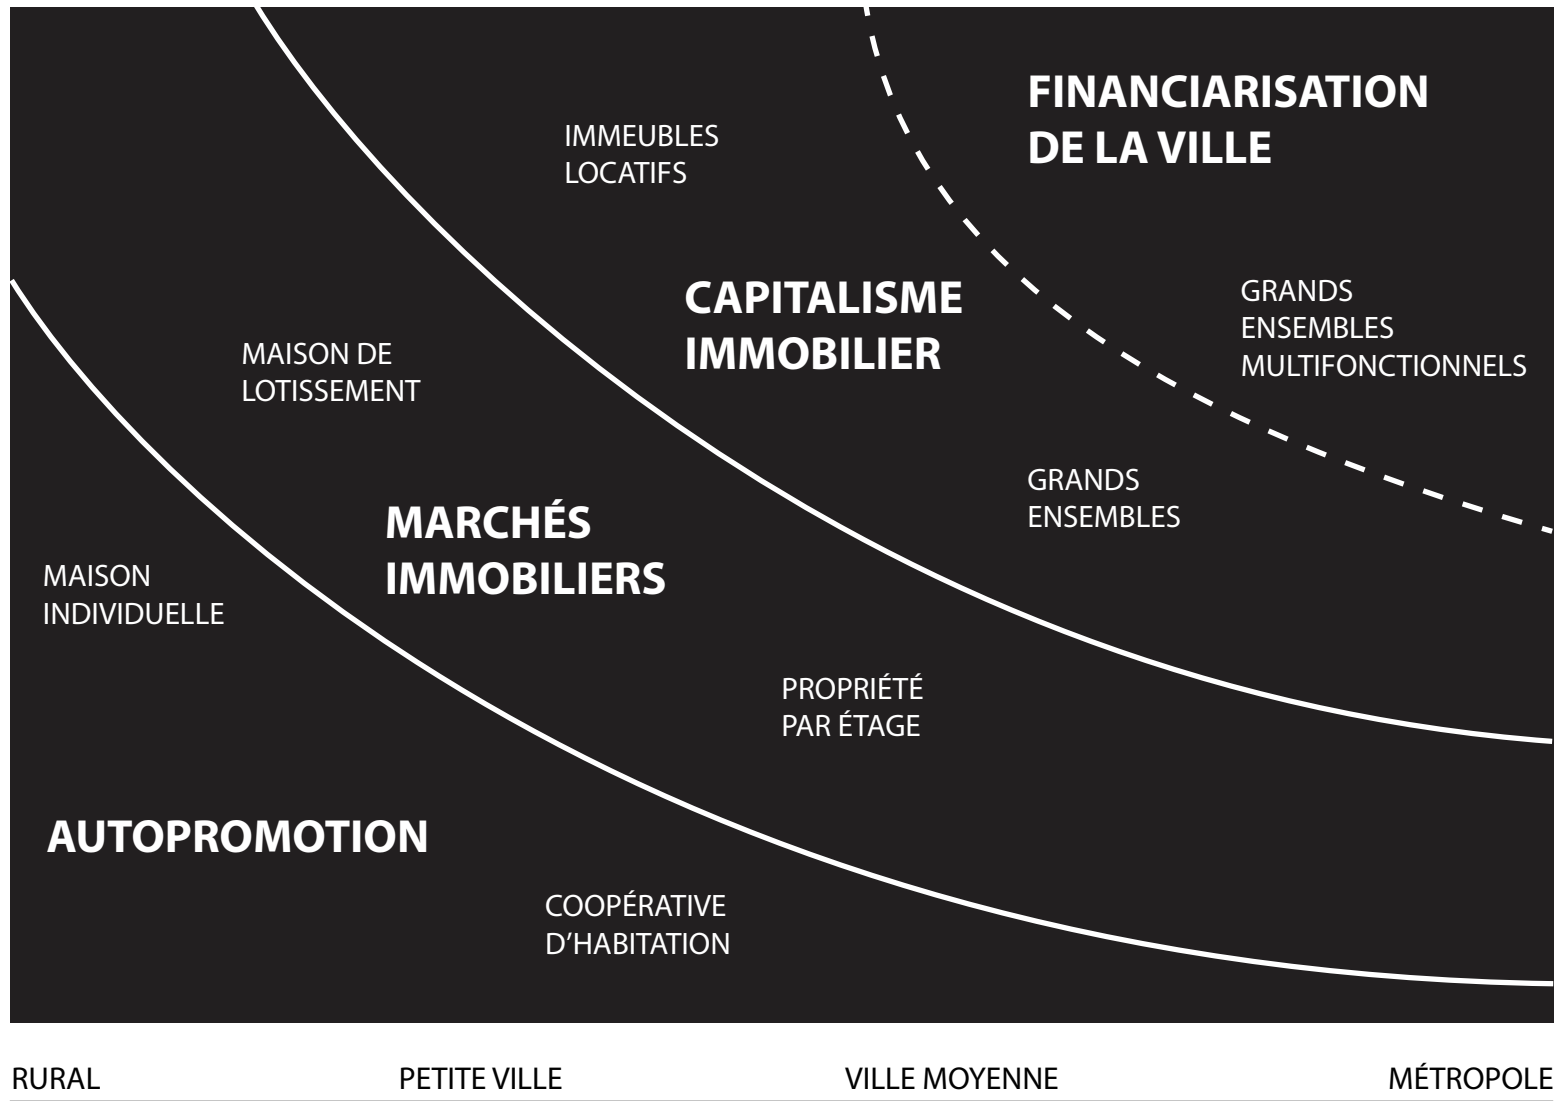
FINANCIARISATION DE LA VILLE

IMMEUBLES LOCATIFS

CAPITALISME IMMOBILIER

GRANDS ENSEMBLES MULTIFONCTIONNELS

MAISON DE LOTISSEMENT

GRANDS ENSEMBLES

MARCHÉS IMMOBILIERS

MAISON INDIVIDUELLE

PROPRIÉTÉ PAR ÉTAGE

AUTOPROMOTION

COOPÉRATIVE D'HABITATION

RURAL

PETITE VILLE

VILLE MOYENNE

MÉTROPOLE